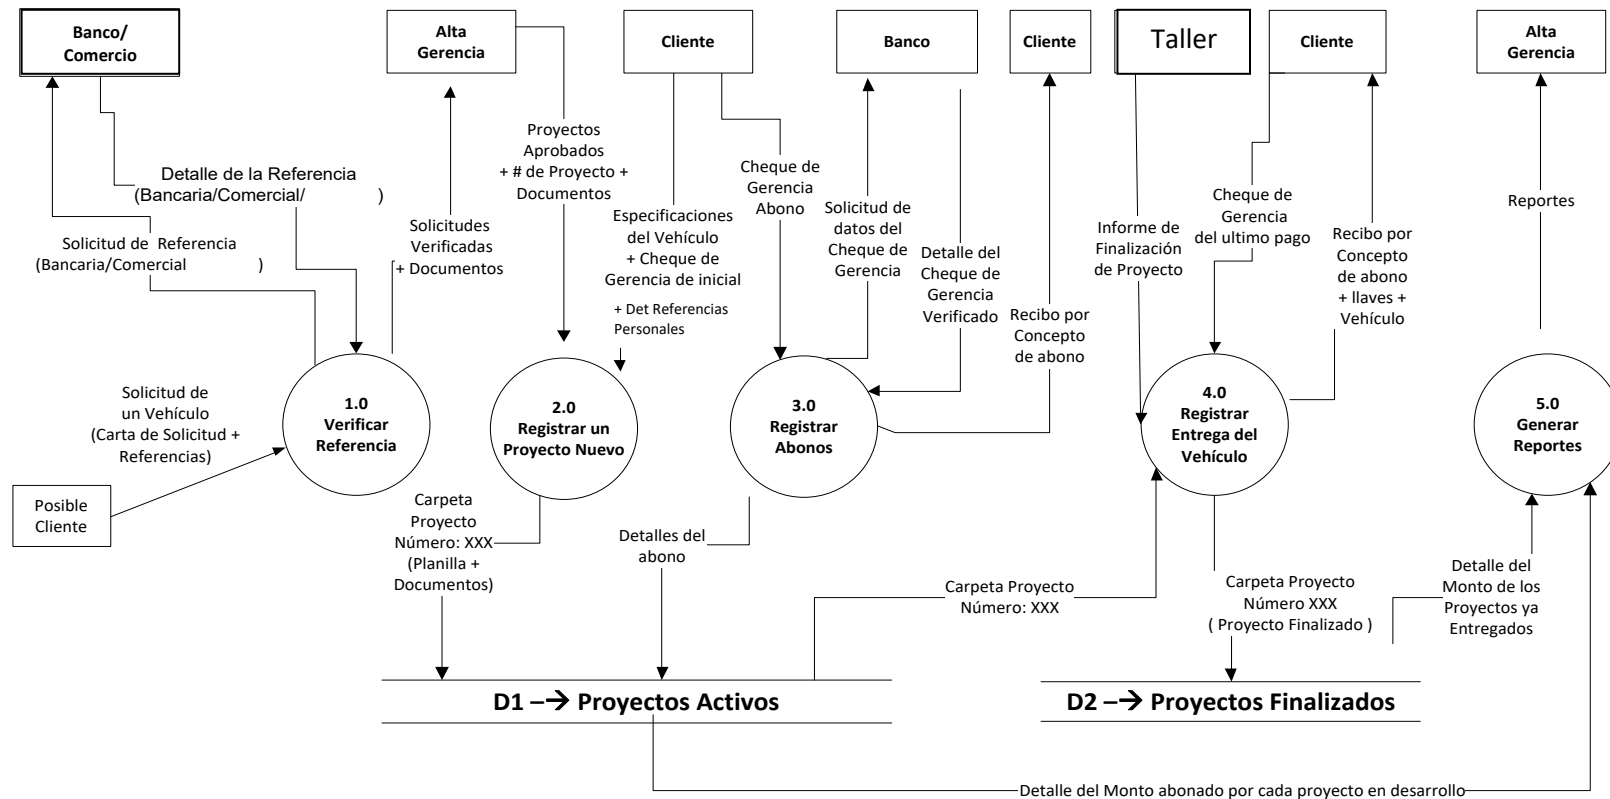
Banco/ Comercio

Alta Gerencia

Cliente

Banco

Cliente

Taller

Cliente

Alta Gerencia

Detalle de la Referencia (Bancaria/Comercial/ )

Solicitud de Referencia (Bancaria/Comercial )

Solicitudes Verificadas + Documentos

Proyectos Aprobados + # de Proyecto + Documentos

Especificaciones del Vehículo + Cheque de Gerencia de inicial

+ Det Referencias Personales

Cheque de Gerencia Abono

Solicitud de datos del Cheque de Gerencia

Detalle del Cheque de Gerencia Verificado

Recibo por Concepto de abono

Informe de Finalización de Proyecto

Cheque de Gerencia del ultimo pago

Recibo por Concepto de abono + llaves + Vehículo

Reportes

Solicitud de un Vehículo (Carta de Solicitud + Referencias)

Posible Cliente

1.0 Verificar Referencia

2.0 Registrar un Proyecto Nuevo

3.0 Registrar Abonos

4.0 Registrar Entrega del Vehículo

5.0 Generar Reportes

Carpeta Proyecto Número: XXX (Planilla + Documentos)

Detalles del abono

Carpeta Proyecto Número: XXX

Carpeta Proyecto Número XXX ( Proyecto Finalizado )

Detalle del Monto de los Proyectos ya Entregados

D1 –→ Proyectos Activos

D2 –→ Proyectos Finalizados

Detalle del Monto abonado por cada proyecto en desarrollo